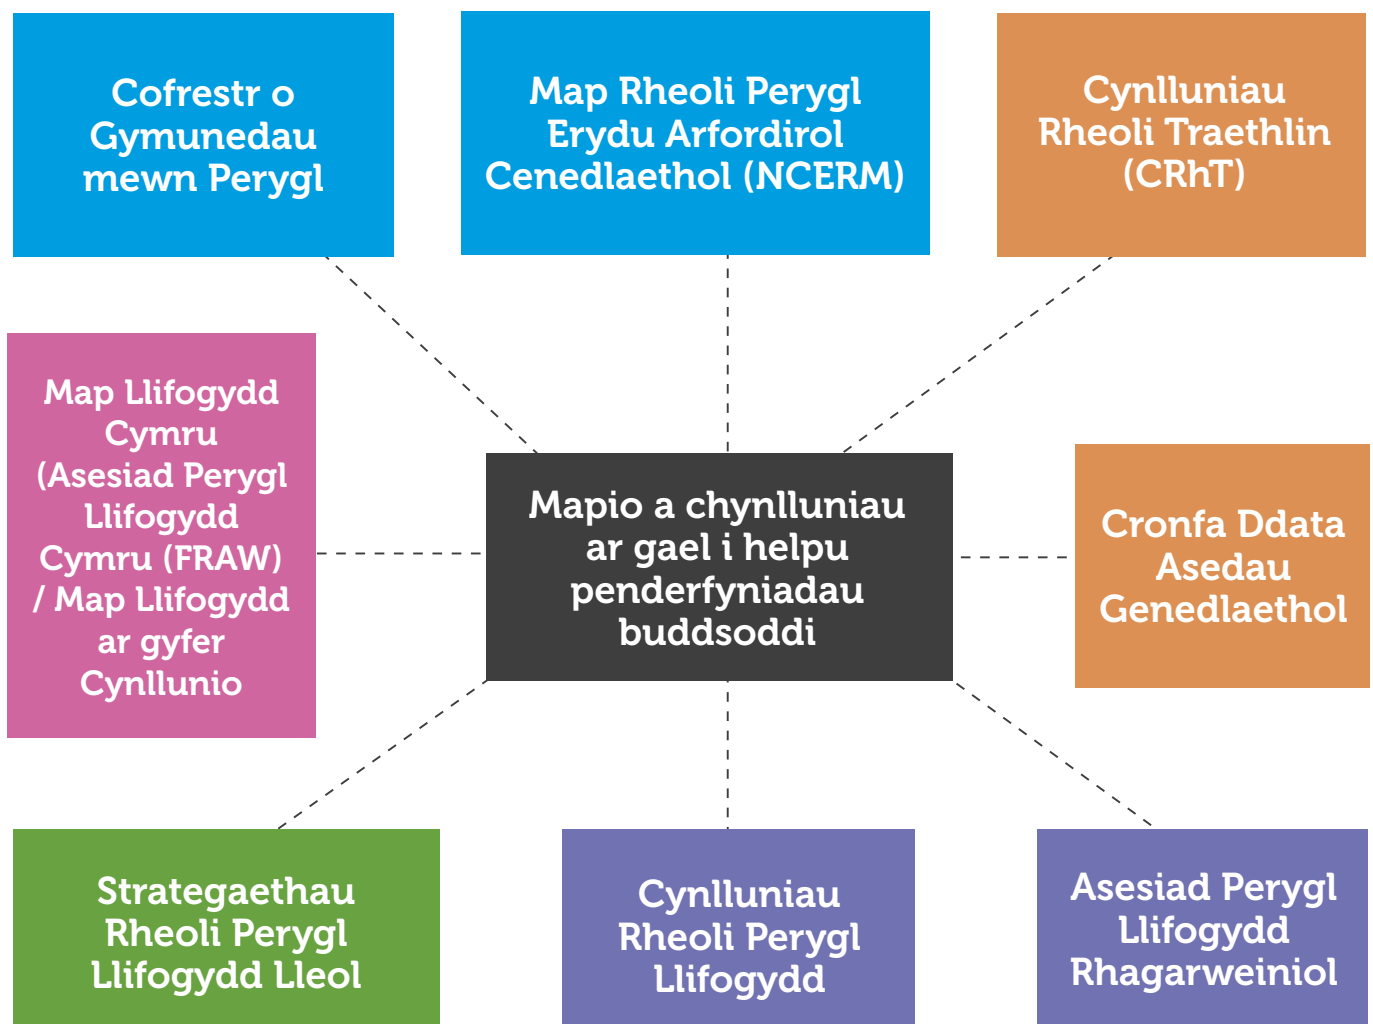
Cofrestr o Gymunedau mewn Perygl

Map Rheoli Perygl Erydu Arfordirol Cenedlaethol (NCERM)

Cynlluniau Rheoli Traethlin (CRhT)

Map Llifogydd Cymru (Asesiad Perygl Llifogydd Cymru (FRAW) / Map Llifogydd ar gyfer Cynllunio

Mapio a chynlluniau ar gael i helpu penderfyniadau buddsoddi

Cronfa Ddata Asedau Genedlaethol

Strategaethau Rheoli Perygl Llifogydd Lleol

Cynlluniau Rheoli Perygl Llifogydd

Asesiad Perygl Llifogydd Rhagarweiniol